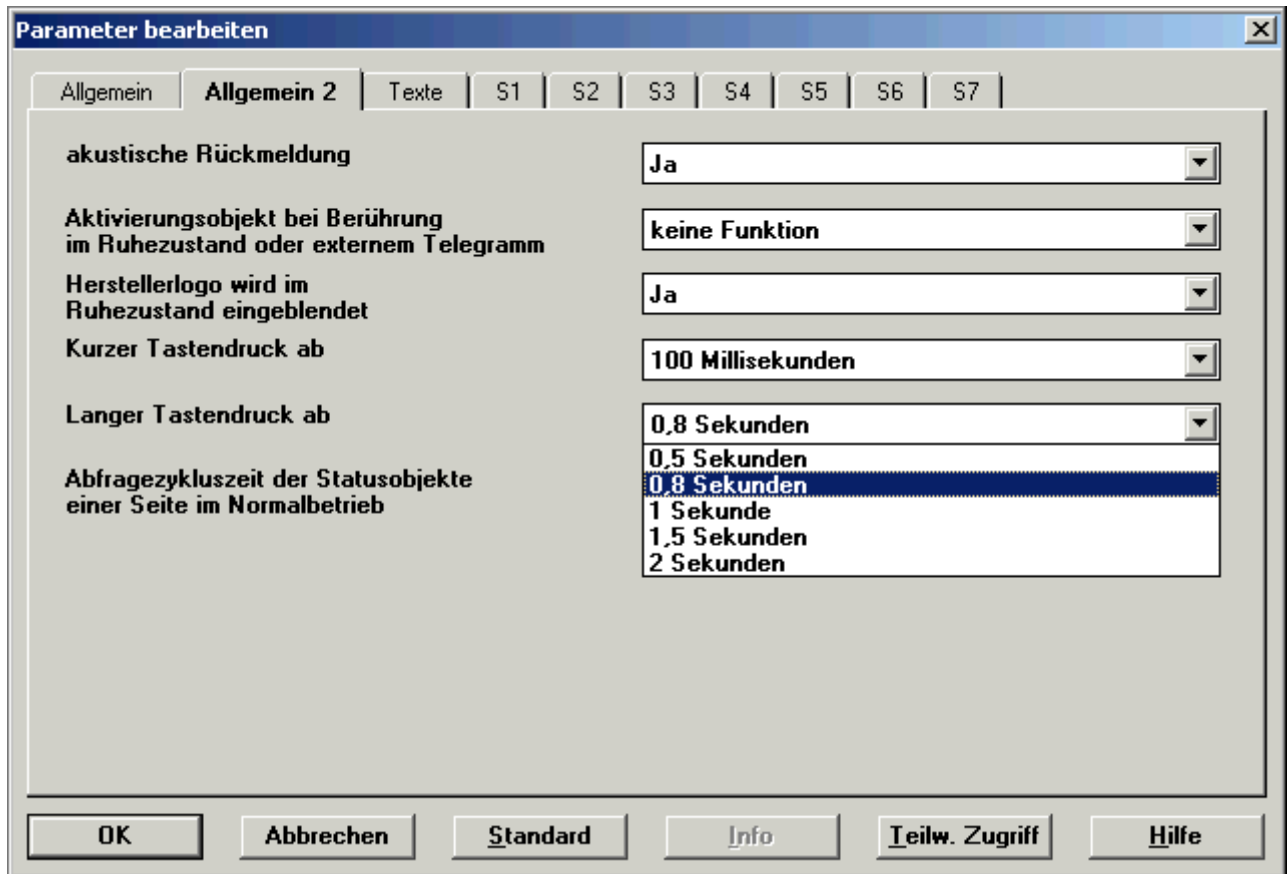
Parameter bearbeiten

Allgemein | Allgemein 2 | Texte | S1 | S2 | S3 | S4 | S5 | S6 | S7

akustische Rückmeldung
Ja

Aktivierungsobjekt bei Berührung im Ruhezustand oder externem Telegramm
keine Funktion

Herstellerlogo wird im Ruhezustand eingeblendet
Ja

Kurzer Tastendruck ab
100 Millisekunden

Langer Tastendruck ab
0,8 Sekunden

Abfragezykluszeit der Statusobjekte einer Seite im Normalbetrieb

0,5 Sekunden
0,8 Sekunden
1 Sekunde
1,5 Sekunden
2 Sekunden

OK | Abbrechen | Standard | Info | Teilw. Zugriff | Hilfe